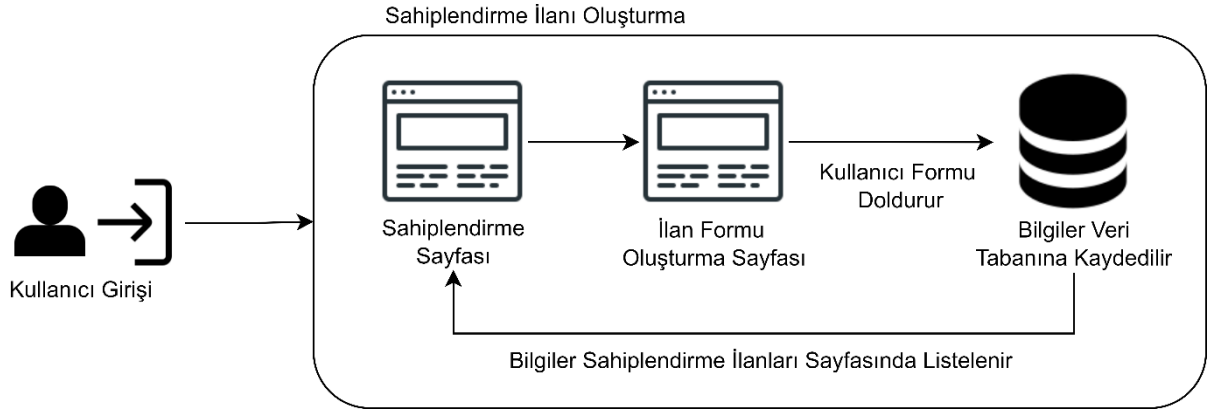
Sahiplendirme İlanı Oluşturma

Kullanıcı Girişi

Sahiplendirme Sayfası

İlan Formu Oluşturma Sayfası

Kullanıcı Formu Doldurur

Bilgiler Veri Tabanına Kaydedilir

Bilgiler Sahiplendirme İlanları Sayfasında Listelenir